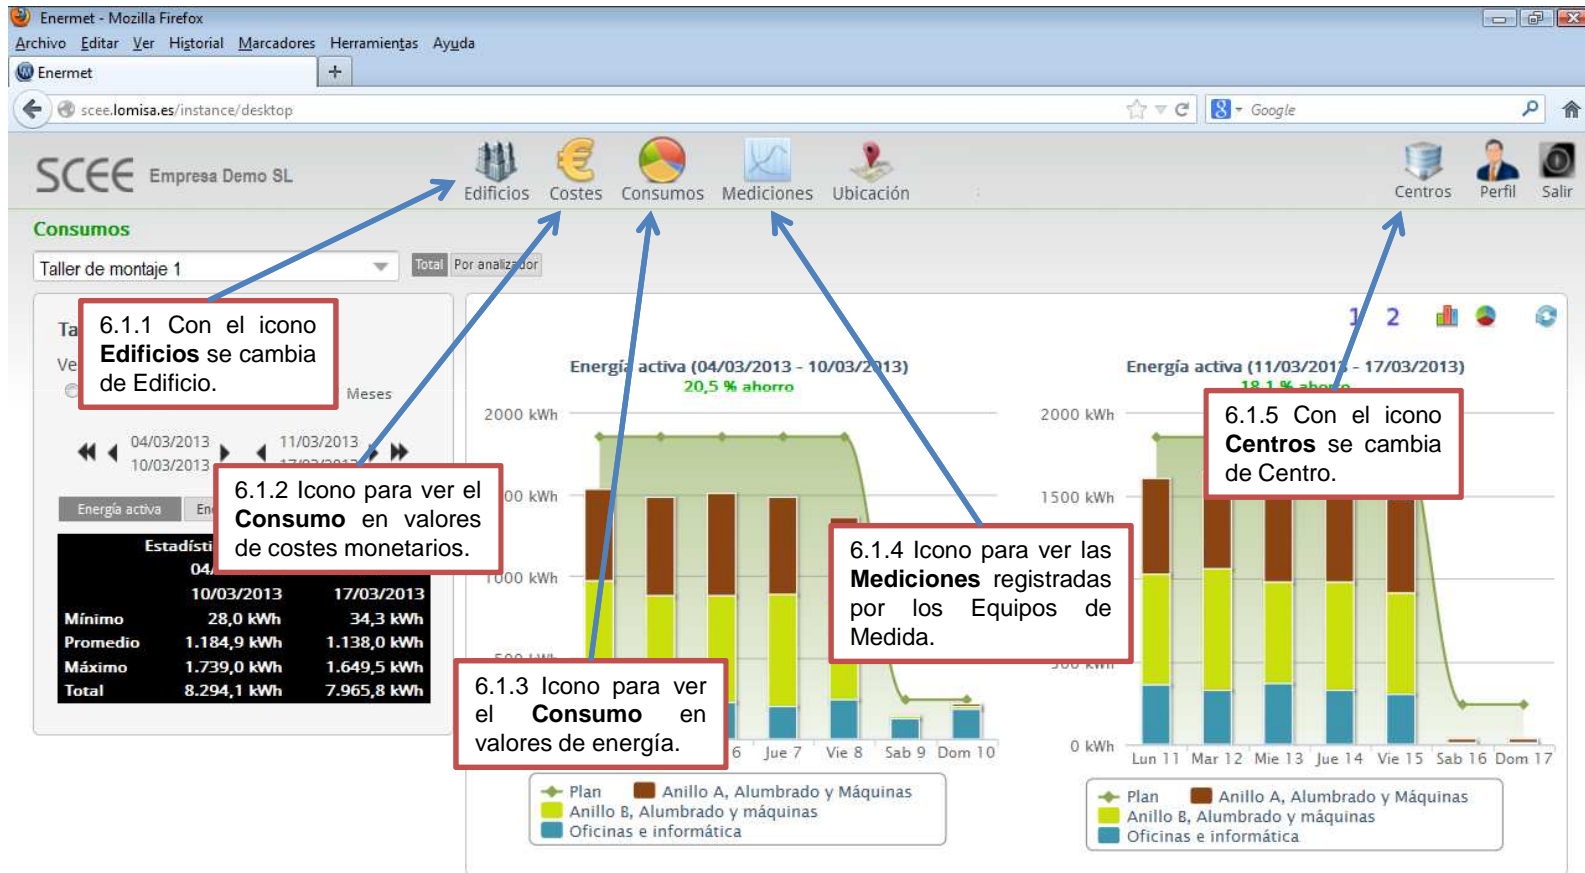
Enermet - Mozilla Firefox
Archivo Editar Ver Historial Marcadores Herramientas Ayuda
Enermet
+
scee.lomisa.es/instance/desktop
Google

SCEE Empresa Demo SL
Edificios Costes Consumos Mediciones Ubicación
Centros Perfil Salir

Consumos
Taller de montaje 1
Total Por analizador

Ta
Ve
Meses
04/03/2013 10/03/2013
11/03/2013
Energía activa En
Estadísti
04/

| | 10/03/2013 | 17/03/2013 |
|---|---|---|
| Mínimo | 28,0 kWh | 34,3 kWh |
| Promedio | 1.184,9 kWh | 1.138,0 kWh |
| Máximo | 1.739,0 kWh | 1.649,5 kWh |
| Total | 8.294,1 kWh | 7.965,8 kWh |

6.1.1 Con el icono **Edificios** se cambia de Edificio.

6.1.2 Icono para ver el **Consumo** en valores de costes monetarios.

6.1.3 Icono para ver el **Consumo** en valores de energía.

6.1.4 Icono para ver las **Mediciones** registradas por los Equipos de Medida.

6.1.5 Con el icono **Centros** se cambia de Centro.

1 2

Energía activa (04/03/2013 - 10/03/2013)
20,5 % ahorro
2000 kWh
00 kWh
1000 kWh
6 Jue 7 Vie 8 Sab 9 Dom 10

Energía activa (11/03/2013 - 17/03/2013)
18,1 % ahorro
2000 kWh
1500 kWh
0 kWh
Lun 11 Mar 12 Mie 13 Jue 14 Vie 15 Sab 16 Dom 17

Plan
Anillo A, Alumbrado y Máquinas
Anillo B, Alumbrado y máquinas
Oficinas e informática

Plan
Anillo A, Alumbrado y Máquinas
Anillo B, Alumbrado y máquinas
Oficinas e informática